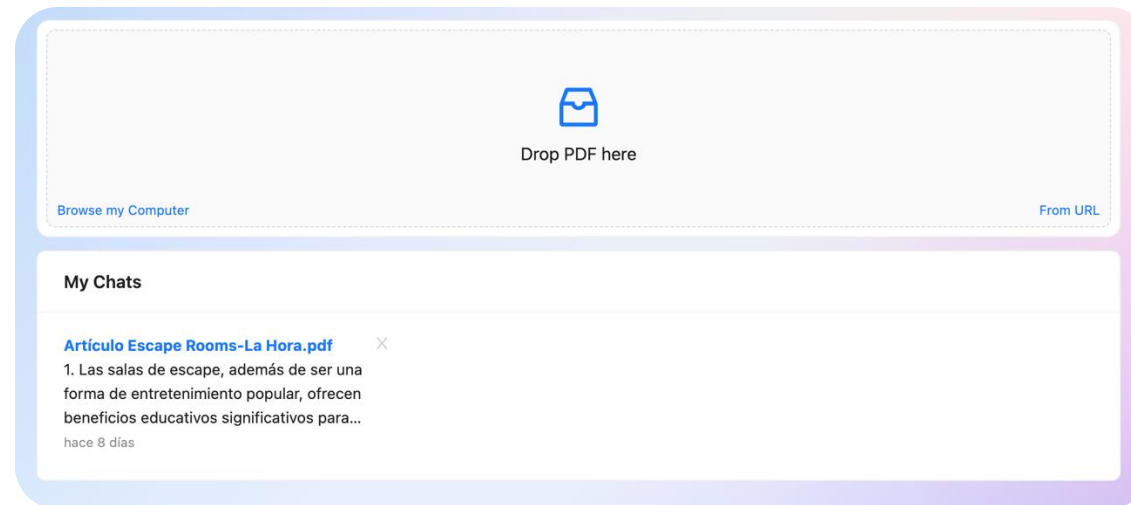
Drop PDF here

Browse my Computer

From URL

My Chats

Artículo Escape Rooms-La Hora.pdf

×

1. Las salas de escape, además de ser una forma de entretenimiento popular, ofrecen beneficios educativos significativos para...

hace 8 días